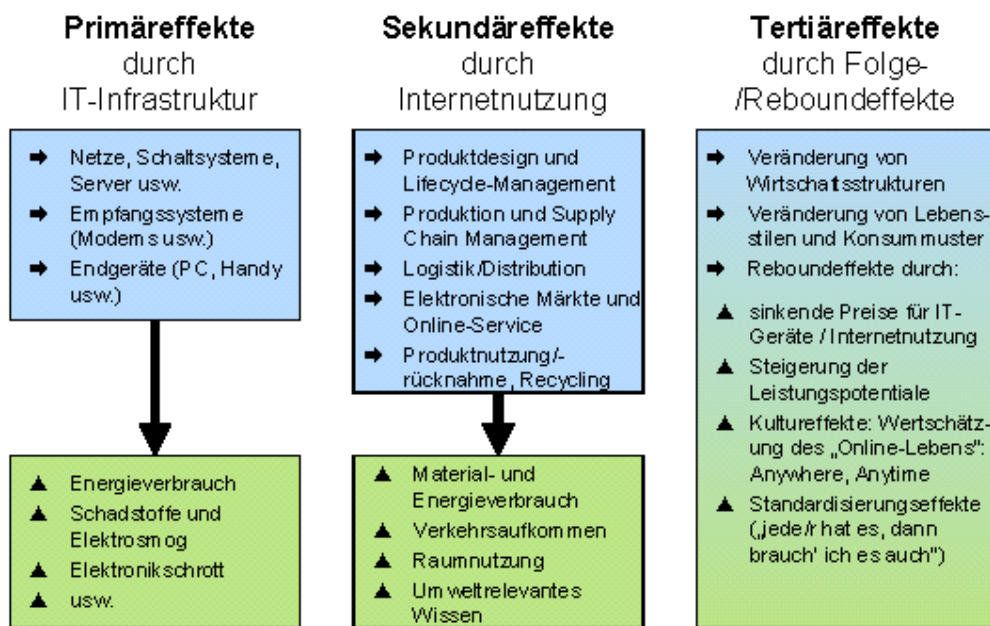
**Primäreffekte**
durch
IT-Infrastruktur

➡ Netze, Schaltsysteme, Server usw.
➡ Empfangssysteme (Modems usw.)
➡ Endgeräte (PC, Handy usw.)

▲ Energieverbrauch
▲ Schadstoffe und Elektrosmog
▲ Elektronikschrott
▲ usw.

**Sekundäreffekte**
durch
Internetnutzung

➡ Produktdesign und Lifecycle-Management
➡ Produktion und Supply Chain Management
➡ Logistik/Distribution
➡ Elektronische Märkte und Online-Service
➡ Produktnutzung/-rücknahme, Recycling

▲ Material- und Energieverbrauch
▲ Verkehrsaufkommen
▲ Raumnutzung
▲ Umweltrelevantes Wissen

**Tertiäreffekte**
durch Folge-/Reboundeffekte

➡ Veränderung von Wirtschatsstrukturen
➡ Veränderung von Lebensstilen und Konsummuster
➡ Reboundeffekte durch:
▲ sinkende Preise für IT-Geräte / Internetnutzung
▲ Steigerung der Leistungspotentiale
▲ Kultureffekte: Wertschätzung des „Online-Lebens": Anywhere, Anytime
▲ Standardisierungseffekte („jede/r hat es, dann brauch' ich es auch")